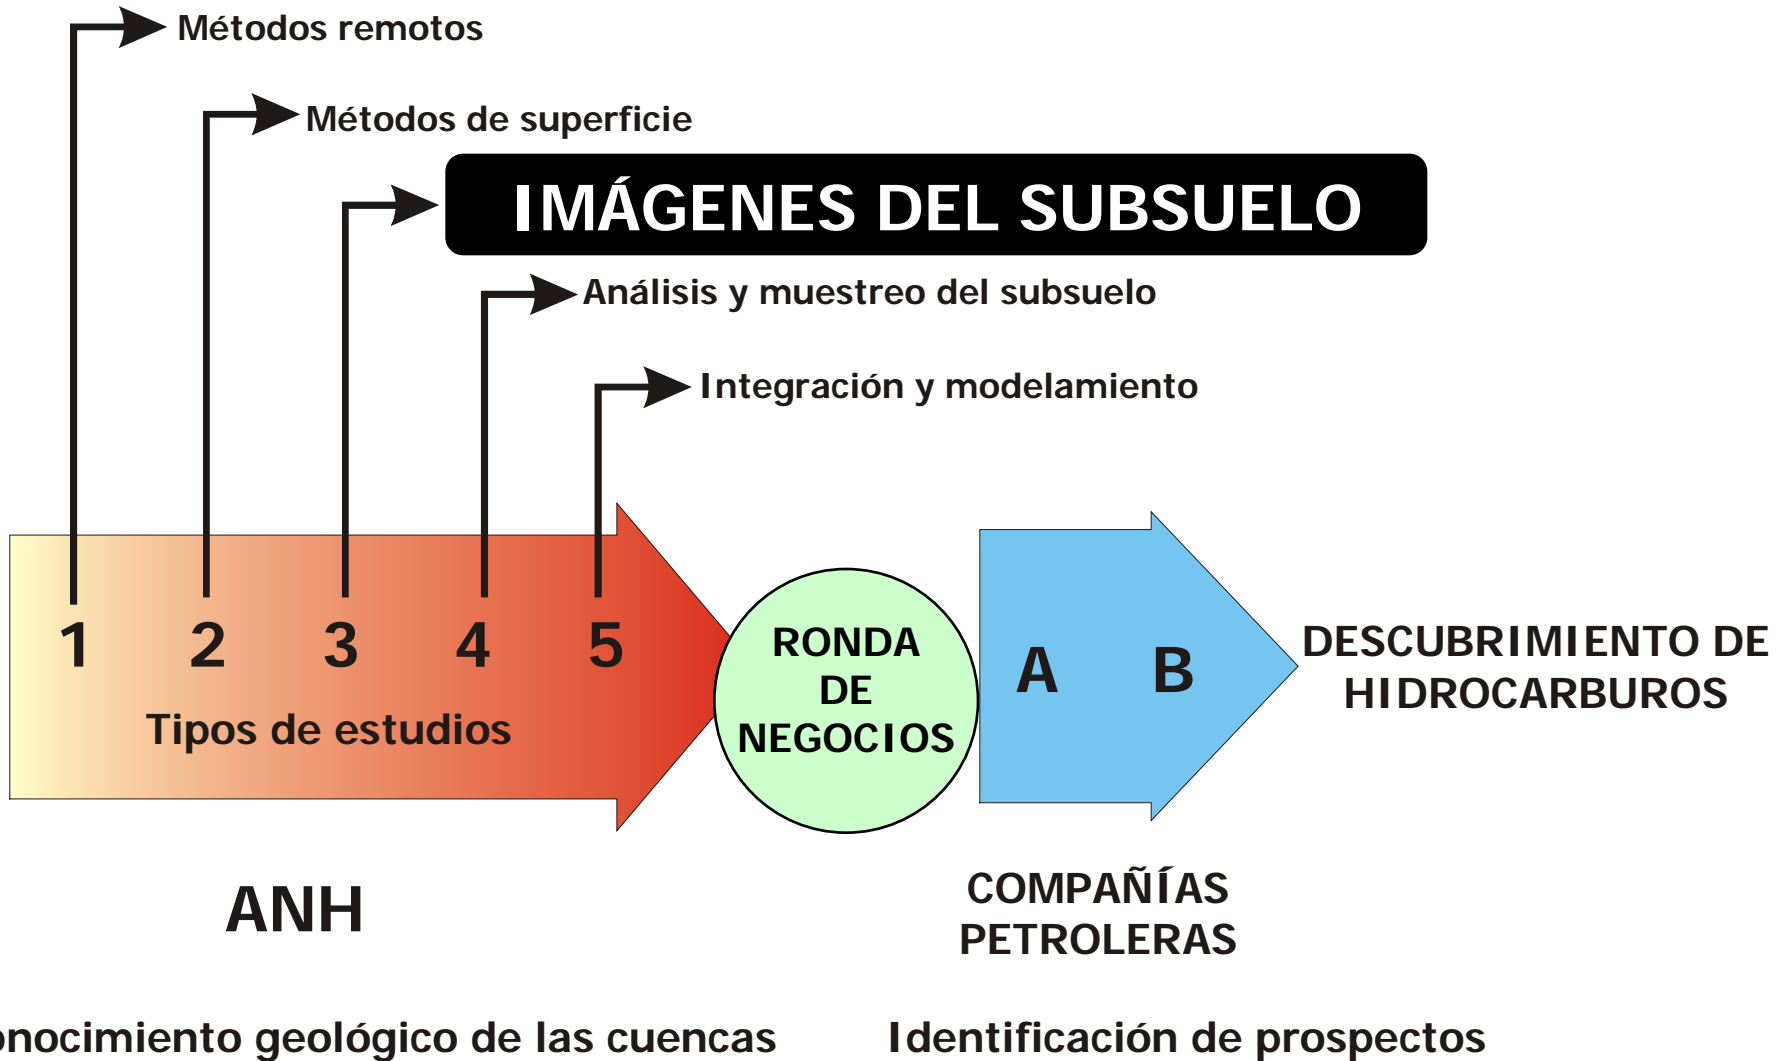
Métodos remotos

Métodos de superficie

IMÁGENES DEL SUBSUELO

Análisis y muestreo del subsuelo

Integración y modelamiento

1 2 3 4 5

Tipos de estudios

RONDA DE NEGOCIOS

A B

DESCUBRIMIENTO DE HIDROCARBUROS

ANH

COMPAÑÍAS PETROLERAS

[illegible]nocimiento geológico de las cuencas

Identificación de prospectos